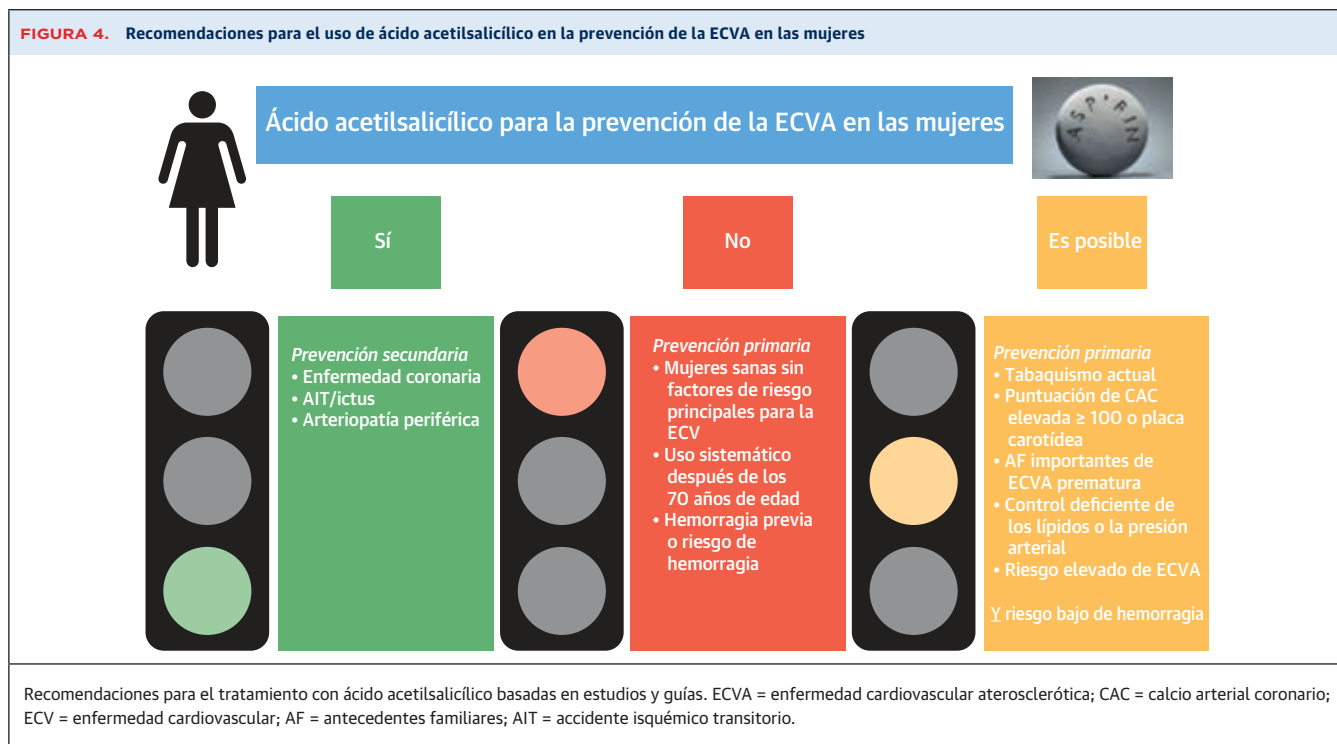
FIGURA 4. Recomendaciones para el uso de ácido acetilsalicílico en la prevención de la ECVA en las mujeres

Ácido acetilsalicílico para la prevención de la ECVA en las mujeres

ASPIRIN

Sí

No

Es posible

Prevención secundaria
• Enfermedad coronaria
• AIT/ictus
• Arteriopatía periférica

Prevención primaria
• Mujeres sanas sin factores de riesgo principales para la ECV
• Uso sistemático después de los 70 años de edad
• Hemorragia previa o riesgo de hemorragia

Prevención primaria
• Tabaquismo actual
• Puntuación de CAC elevada ≥ 100 o placa carotídea
• AF importantes de ECVA prematura
• Control deficiente de los lípidos o la presión arterial
• Riesgo elevado de ECVA

Y riesgo bajo de hemorragia

Recomendaciones para el tratamiento con ácido acetilsalicílico basadas en estudios y guías. ECVA = enfermedad cardiovascular aterosclerótica; CAC = calcio arterial coronario; ECV = enfermedad cardiovascular; AF = antecedentes familiares; AIT = accidente isquémico transitorio.